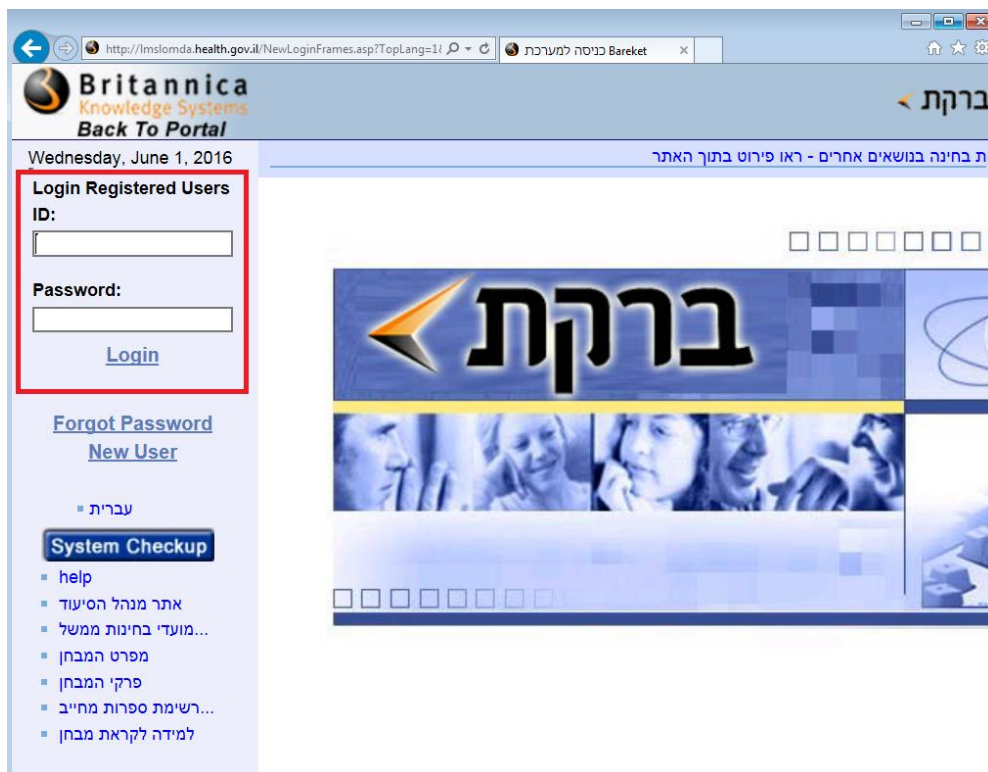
http://lmslomda.health.gov.il/NewLoginFrames.asp?TopLang=1
כניסה למערכת Bareket

Britannica
Knowledge Systems
Back To Portal

ברקת

Wednesday, June 1, 2016

ת בחינה בנושאים אחרים - ראו פירוט בתוך האתר

Login Registered Users
ID:

Password:

Login

ברקת

Forgot Password
New User

עברית

System Checkup

help
אתר מנהל הסיעוד
...מועדי בחינות ממשל
מפרט המבחן
פרקי המבחן
...רשימת ספרות מחייב
למידה לקראת מבחן